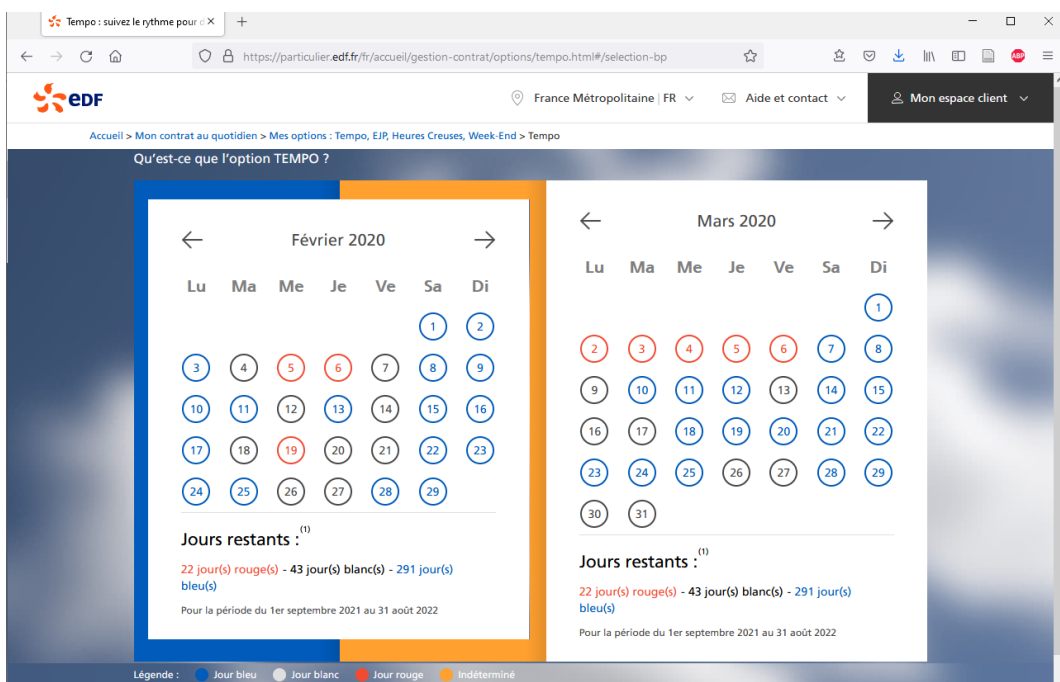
Tempo : suivez le rythme pour c ×   +

https://particulier.edf.fr/fr/accueil/gestion-contrat/options/tempo.html#/selection-bp

eDF   France Métropolitaine | FR   Aide et contact   Mon espace client

Accueil > Mon contrat au quotidien > Mes options : Tempo, EJP, Heures Creuses, Week-End > Tempo

Qu'est-ce que l'option TEMPO ?

Février 2020

| Lu | Ma | Me | Je | Ve | Sa | Di |
|---|---|---|---|---|---|---|
| | | | | | 1 | 2 |
| 3 | 4 | 5 | 6 | 7 | 8 | 9 |
| 10 | 11 | 12 | 13 | 14 | 15 | 16 |
| 17 | 18 | 19 | 20 | 21 | 22 | 23 |
| 24 | 25 | 26 | 27 | 28 | 29 | |

Jours restants : (1)

22 jour(s) rouge(s) - 43 jour(s) blanc(s) - 291 jour(s) bleu(s)

Pour la période du 1er septembre 2021 au 31 août 2022

Mars 2020

| Lu | Ma | Me | Je | Ve | Sa | Di |
|---|---|---|---|---|---|---|
| | | | | | | 1 |
| 2 | 3 | 4 | 5 | 6 | 7 | 8 |
| 9 | 10 | 11 | 12 | 13 | 14 | 15 |
| 16 | 17 | 18 | 19 | 20 | 21 | 22 |
| 23 | 24 | 25 | 26 | 27 | 28 | 29 |
| 30 | 31 | | | | | |

Jours restants : (1)

22 jour(s) rouge(s) - 43 jour(s) blanc(s) - 291 jour(s) bleu(s)

Pour la période du 1er septembre 2021 au 31 août 2022

Légende : Jour bleu Jour blanc Jour rouge Indéterminé